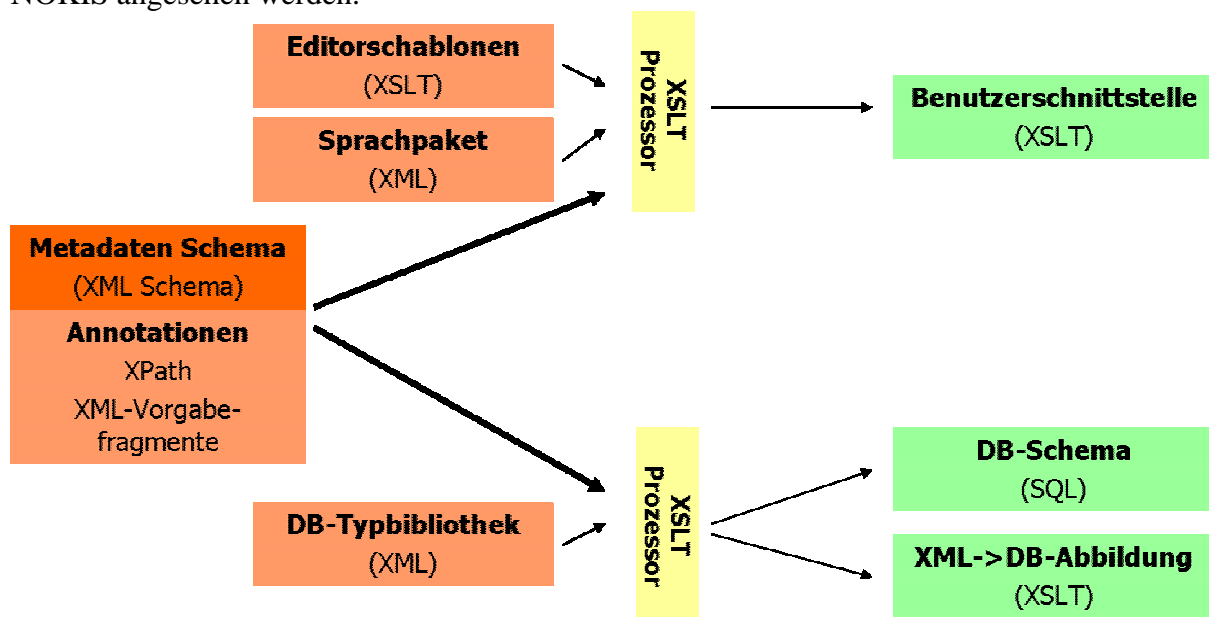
NOKIS angesehen werden.

Editorschablonen
(XSLT)

Sprachpaket
(XML)

XSLT Prozessor

Benutzerschnittstelle
(XSLT)

Metadaten Schema
(XML Schema)

Annotationen
XPath
XML-Vorgabefragmente

DB-Typbibliothek
(XML)

XSLT Prozessor

DB-Schema
(SQL)

XML->DB-Abbildung
(XSLT)